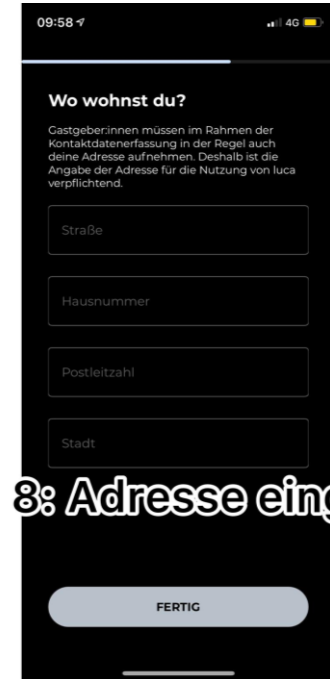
09:58

4G

Wo wohnst du?

Gastgeber:innen müssen im Rahmen der Kontaktdatenerfassung in der Regel auch deine Adresse aufnehmen. Deshalb ist die Angabe der Adresse für die Nutzung von luca verpflichtend.

Straße

Hausnummer

Postleitzahl

Stadt

8: Adresse ein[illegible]

FERTIG